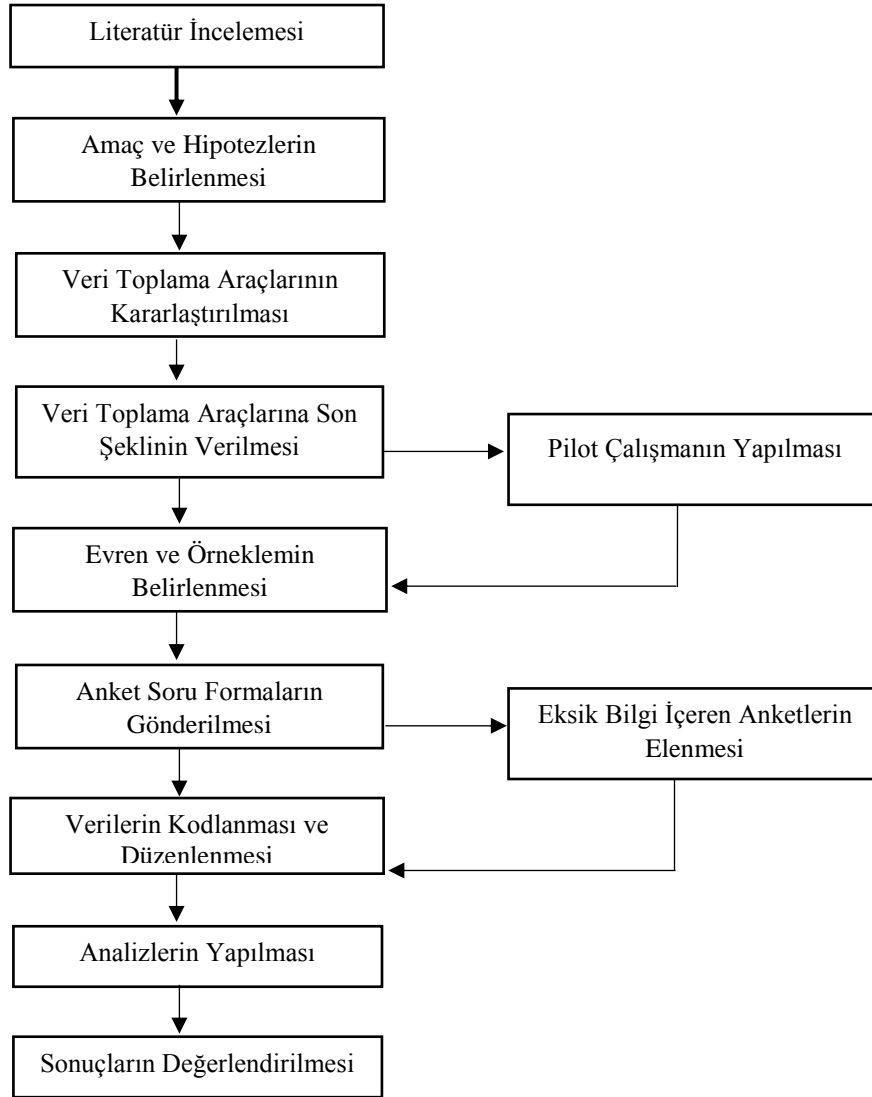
Literatür İncelemesi

Amaç ve Hipotezlerin Belirlenmesi

Veri Toplama Araçlarının Kararlaştırılması

Veri Toplama Araçlarına Son Şeklinin Verilmesi

Pilot Çalışmanın Yapılması

Evren ve Örneklemin Belirlenmesi

Anket Soru Formaların Gönderilmesi

Eksik Bilgi İçeren Anketlerin Elenmesi

Verilerin Kodlanması ve Düzenlenmesi

Analizlerin Yapılması

Sonuçların Değerlendirilmesi